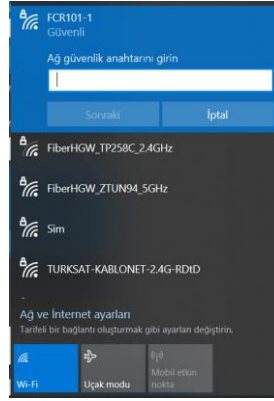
FCR101-1
Güvenli

Ağ güvenlik anahtarını girin

Sonraki
İptal

FiberHGW_TP258C_2.4GHz

FiberHGW_ZTUN94_5GHz

Sim

TURKSAT-KABLONET-2.4G-RDtD

Ağ ve İnternet ayarları
Tarifeli bir bağlantı oluşturmak gibi ayarları değiştirin.

Wi-Fi
Uçak modu
Mobil etkin nokta